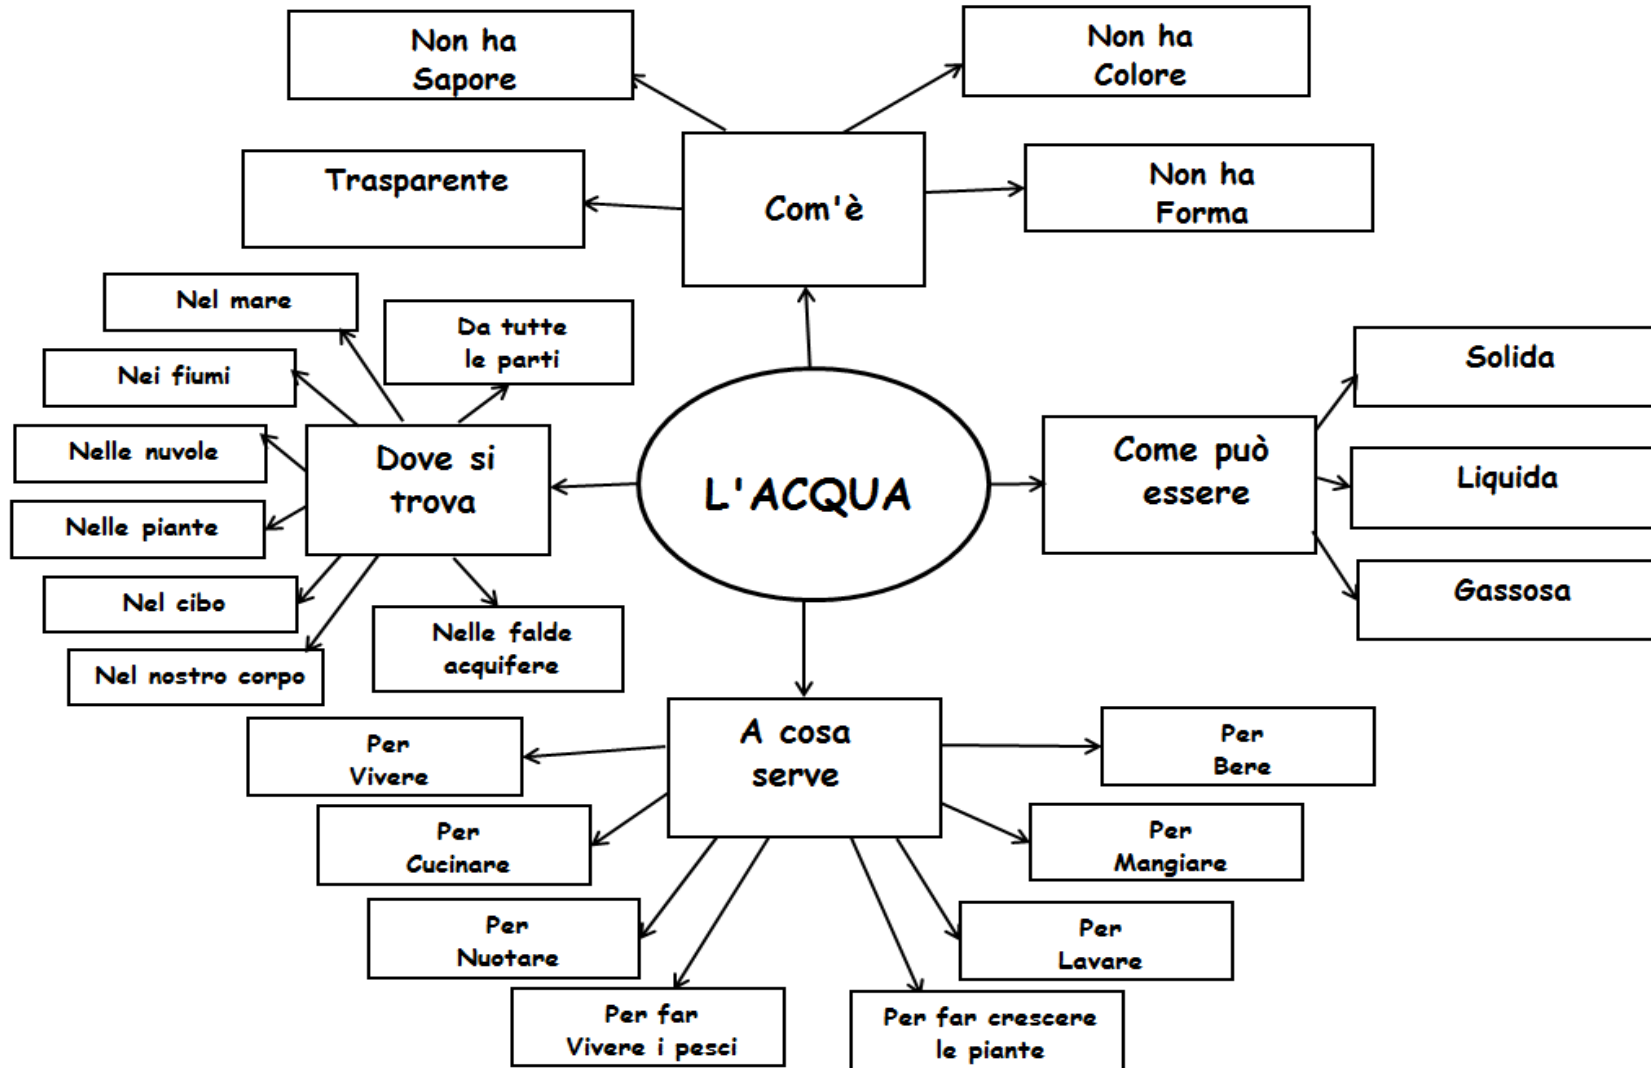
L'ACQUA

Com'è

Non ha Sapore

Non ha Colore

Trasparente

Non ha Forma

Dove si trova

Nel mare

Da tutte le parti

Nei fiumi

Nelle nuvole

Nelle piante

Nel cibo

Nel nostro corpo

Nelle falde acquifere

Come può essere

Solida

Liquida

Gassosa

A cosa serve

Per Vivere

Per Bere

Per Cucinare

Per Mangiare

Per Nuotare

Per Lavare

Per far Vivere i pesci

Per far crescere le piante